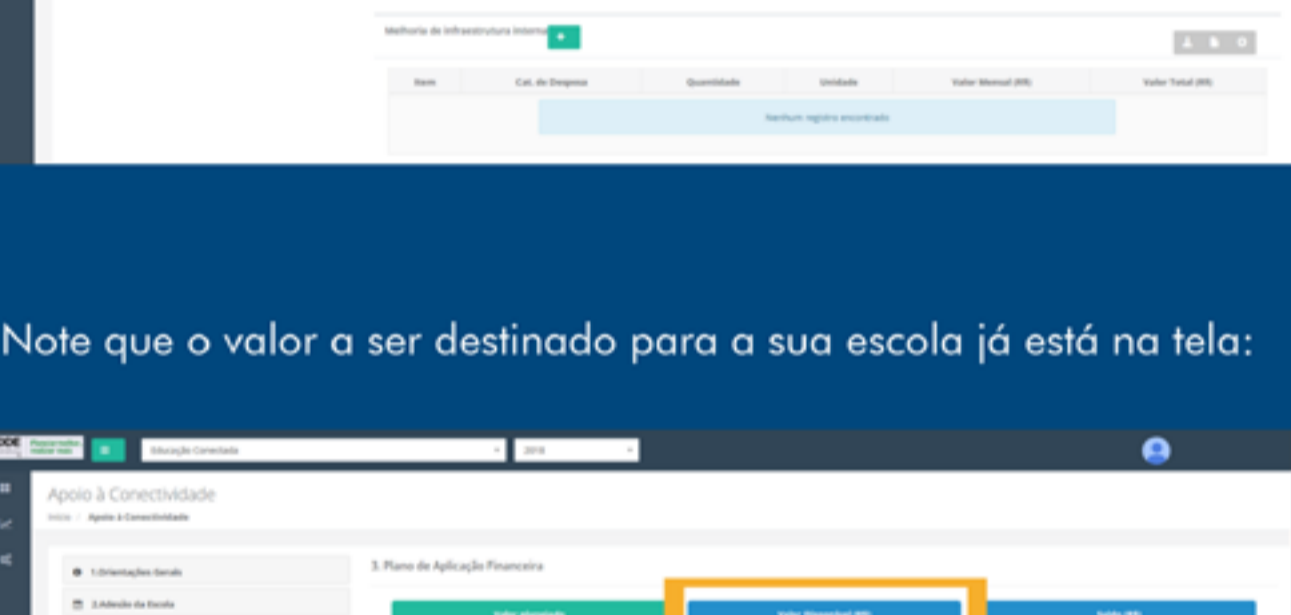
Melhoria de Infraestrutura Interna +

| Item | Cat. de Despesa | Quantidade | Unidade | Valor Mensal (R$) | Valor Total (R$) |
|---|---|---|---|---|---|
| Nenhum registro encontrado | | | | | |

Note que o valor a ser destinado para a sua escola já está na tela:

PDE Planejando melhor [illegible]

Educação Conectada

2018

Apoio à Conectividade

Início / Apoio à Conectividade

1.Orientações Gerais

2.Adesão da Escola

3. Plano de Aplicação Financeira

Valor planejado

Valor Disponível (R$)

Saldo (R$)